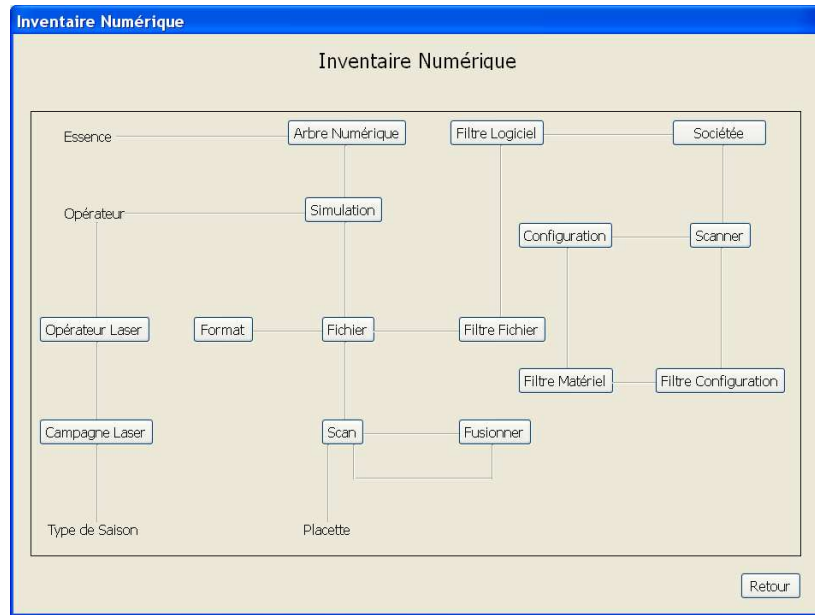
Inventaire Numérique

Inventaire Numérique

Essence

Arbre Numérique

Filtre Logiciel

Sociétée

Opérateur

Simulation

Configuration

Scanner

Opérateur Laser

Format

Fichier

Filtre Fichier

Filtre Matériel

Filtre Configuration

Campagne Laser

Scan

Fusionner

Type de Saison

Placette

Retour